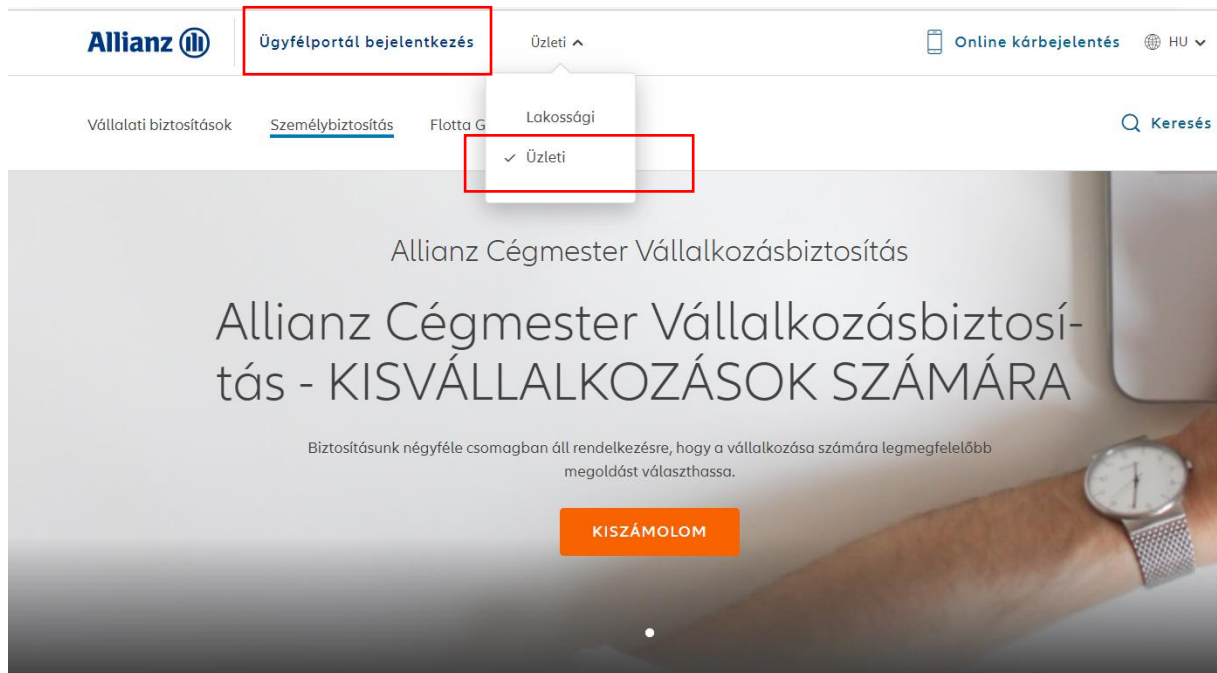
Allianz

Ügyfélportál bejelentkezés

Üzleti

Online kárbejelentés

HU

Vállalati biztosítások

Személybiztosítás

Flotta G

Lakossági

Üzleti

Keresés

Allianz Cégmester Vállalkozásbiztosítás

Allianz Cégmester Vállalkozásbiztosítás - KISVÁLLALKOZÁSOK SZÁMÁRA

Biztosításunk négyféle csomagban áll rendelkezésre, hogy a vállalkozása számára legmegfelelőbb megoldást választhassa.

KISZÁMOLOM